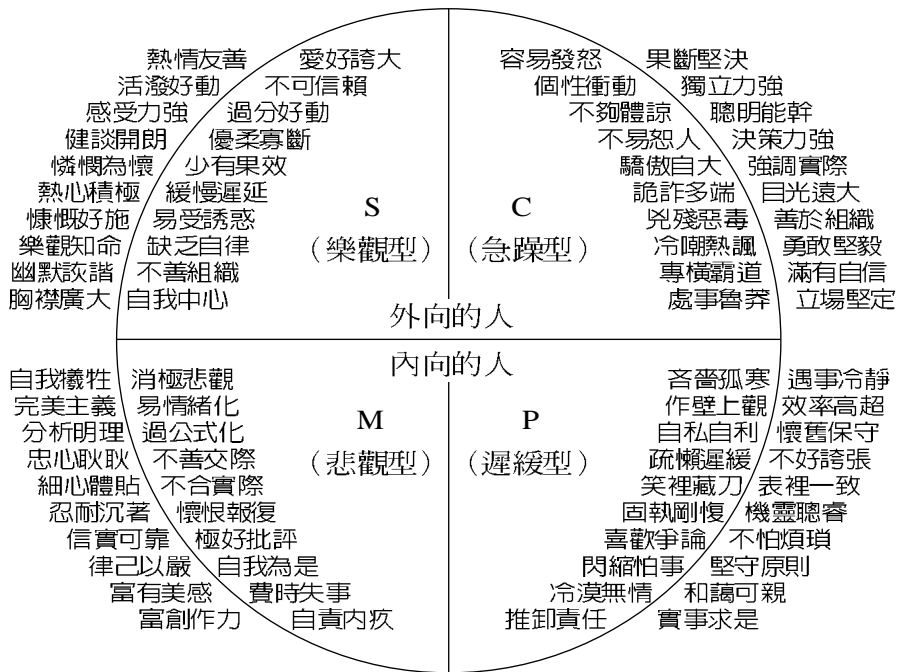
熱情友善 愛好誇大
活潑好動 不可信賴
感受力強 過分好動
健談開朗 優柔寡斷
憐憫為懷 少有果效
熱心積極 緩慢遲延
慷慨好施 易受誘惑
樂觀知命 缺乏自律
幽默詼諧 不善組織
胸襟廣大 自我中心

S
（樂觀型）

容易發怒 果斷堅決
個性衝動 獨立力強
不夠體諒 聰明能幹
不易恕人 決策力強
驕傲自大 強調實際
詭詐多端 目光遠大
兇殘惡毒 善於組織
冷嘲熱諷 勇敢堅毅
專橫霸道 滿有自信
處事魯莽 立場堅定

C
（急躁型）

外向的人

內向的人

自我犧牲 消極悲觀
完美主義 易情緒化
分析明理 過公式化
忠心耿耿 不善交際
細心體貼 不合實際
忍耐沉著 懷恨報復
信實可靠 極好批評
律己以嚴 自我為是
富有美感 費時失事
富創作力 自責內疚

M
（悲觀型）

吝嗇孤寒 遇事冷靜
作壁上觀 效率高超
自私自利 懷舊保守
疏懶遲緩 不好誇張
笑裡藏刀 表裡一致
固執剛愎 機靈聰睿
喜歡爭論 不怕煩瑣
閃縮怕事 堅守原則
冷漠無情 和藹可親
推卸責任 實事求是

P
（遲緩型）